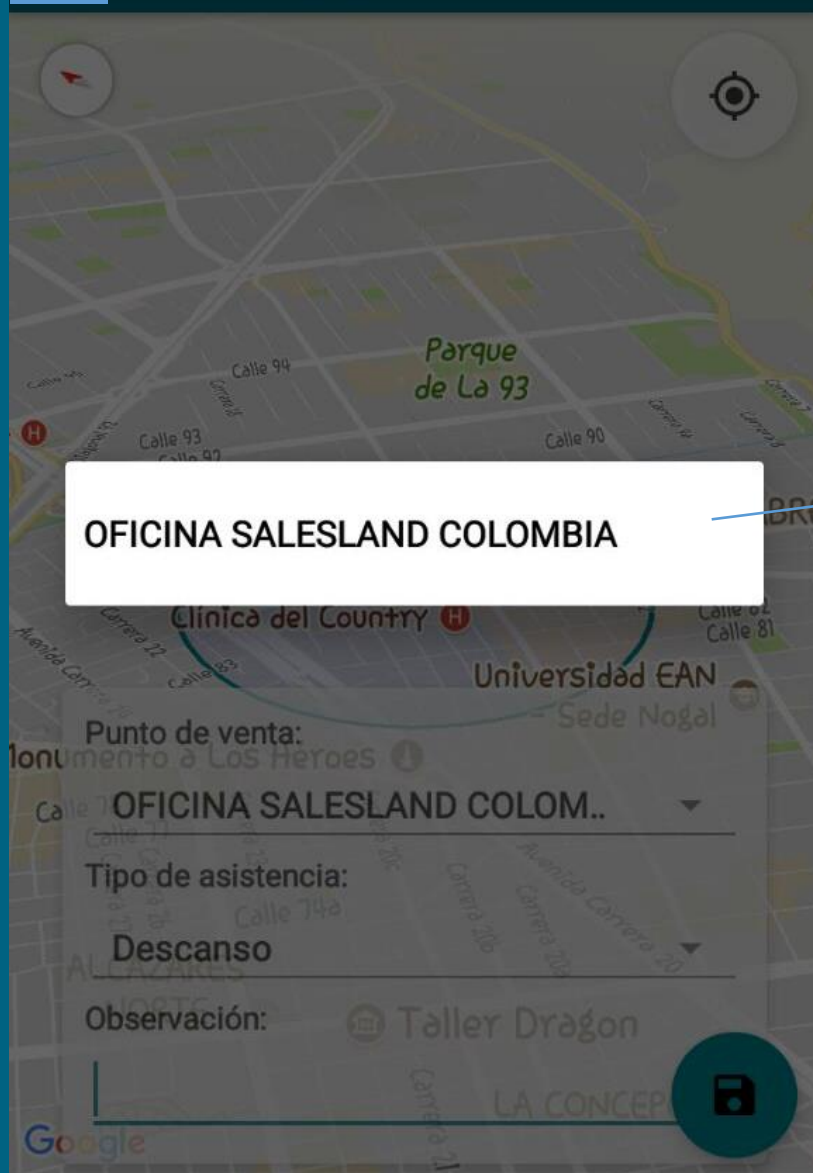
Parque de La 93
Calle 94
Calle 93
Calle 92
Calle 90
OFICINA SALESLAND COLOMBIA
Clínica del Country
Calle 82
Calle 81
Universidad EAN - Sede Nogal
Punto de venta:
Monumento a Los Heroes
OFICINA SALESLAND COLOM..
Tipo de asistencia:
Calle 74a
Descanso
ALCAZARES
Observación:
Taller Dragon
LA CONCEP
Google